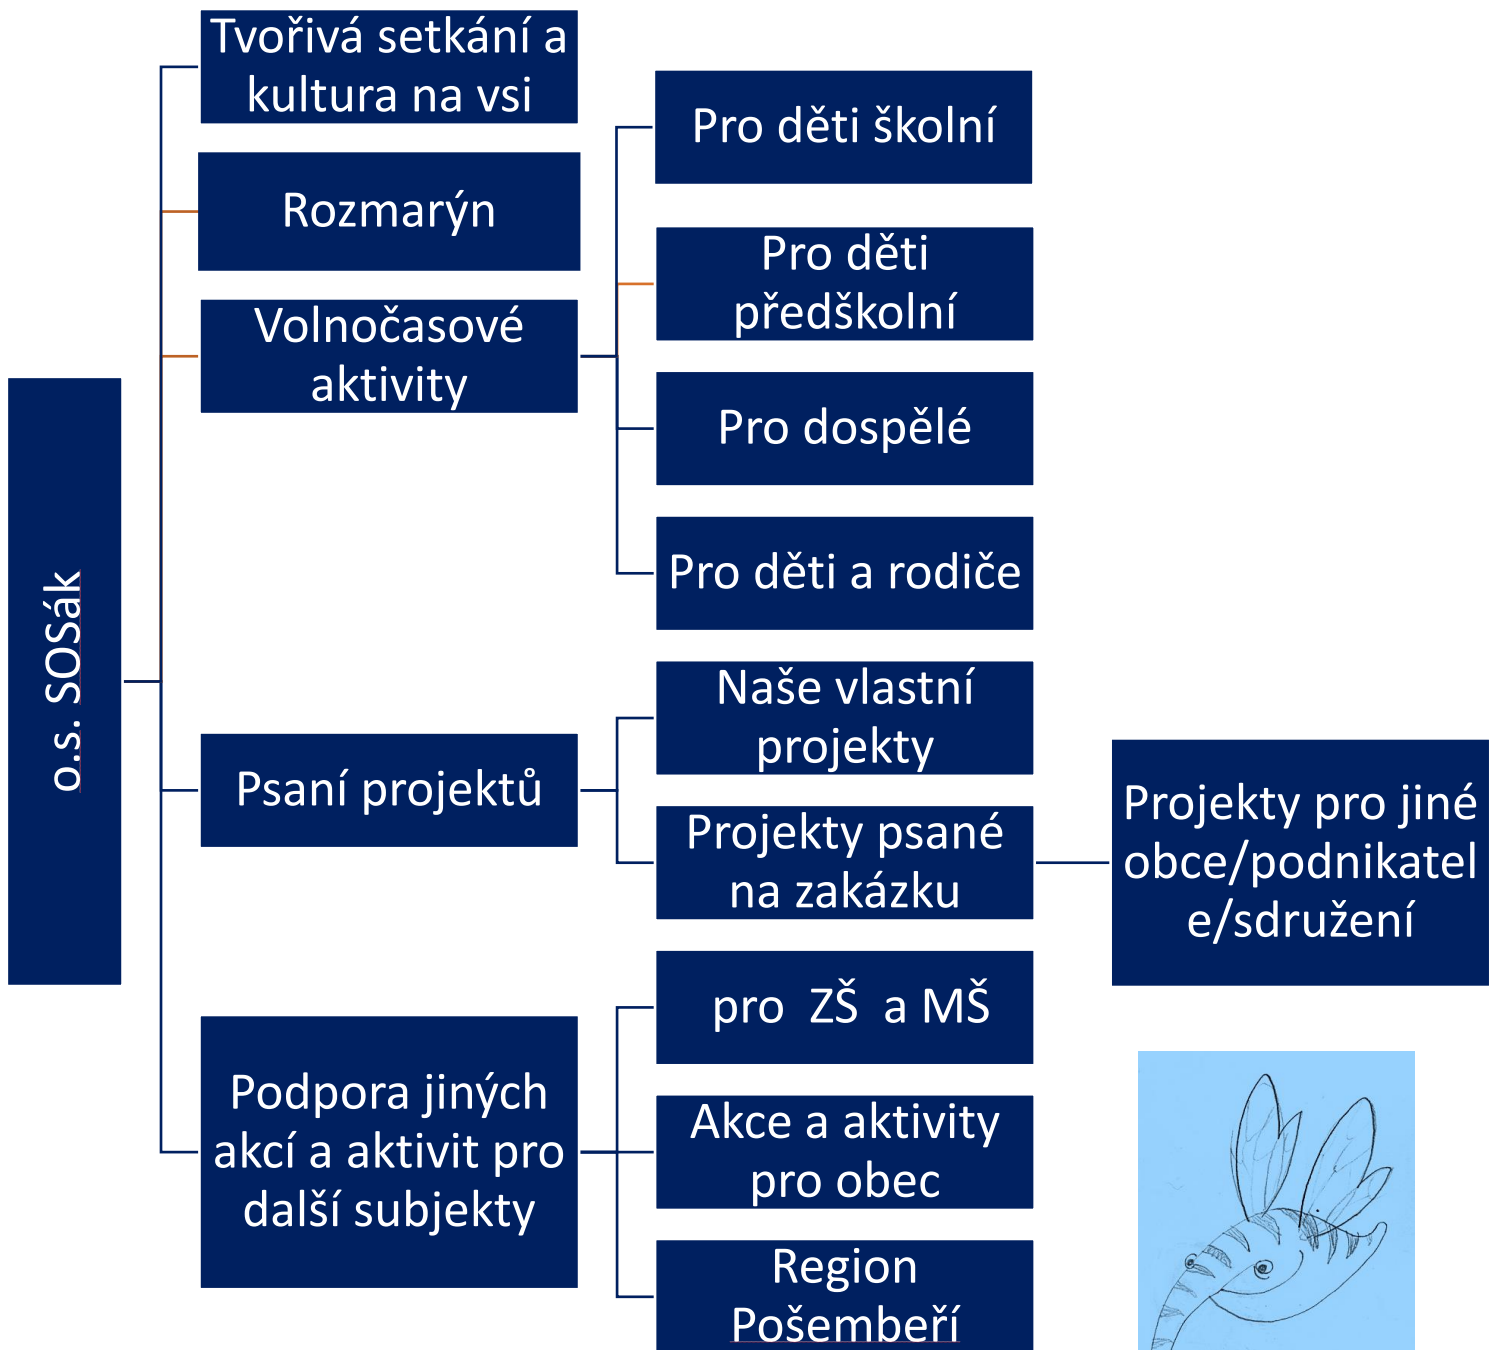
o.s. SOSák

Tvořivá setkání a kultura na vsi

Rozmarýn

Volnočasové aktivity

Pro děti školní

Pro děti předškolní

Pro dospělé

Pro děti a rodiče

Psaní projektů

Naše vlastní projekty

Projekty psané na zakázku

Projekty pro jiné obce/podnikatele/sdružení

Podpora jiných akcí a aktivit pro další subjekty

pro ZŠ a MŠ

Akce a aktivity pro obec

Region Pošembeří